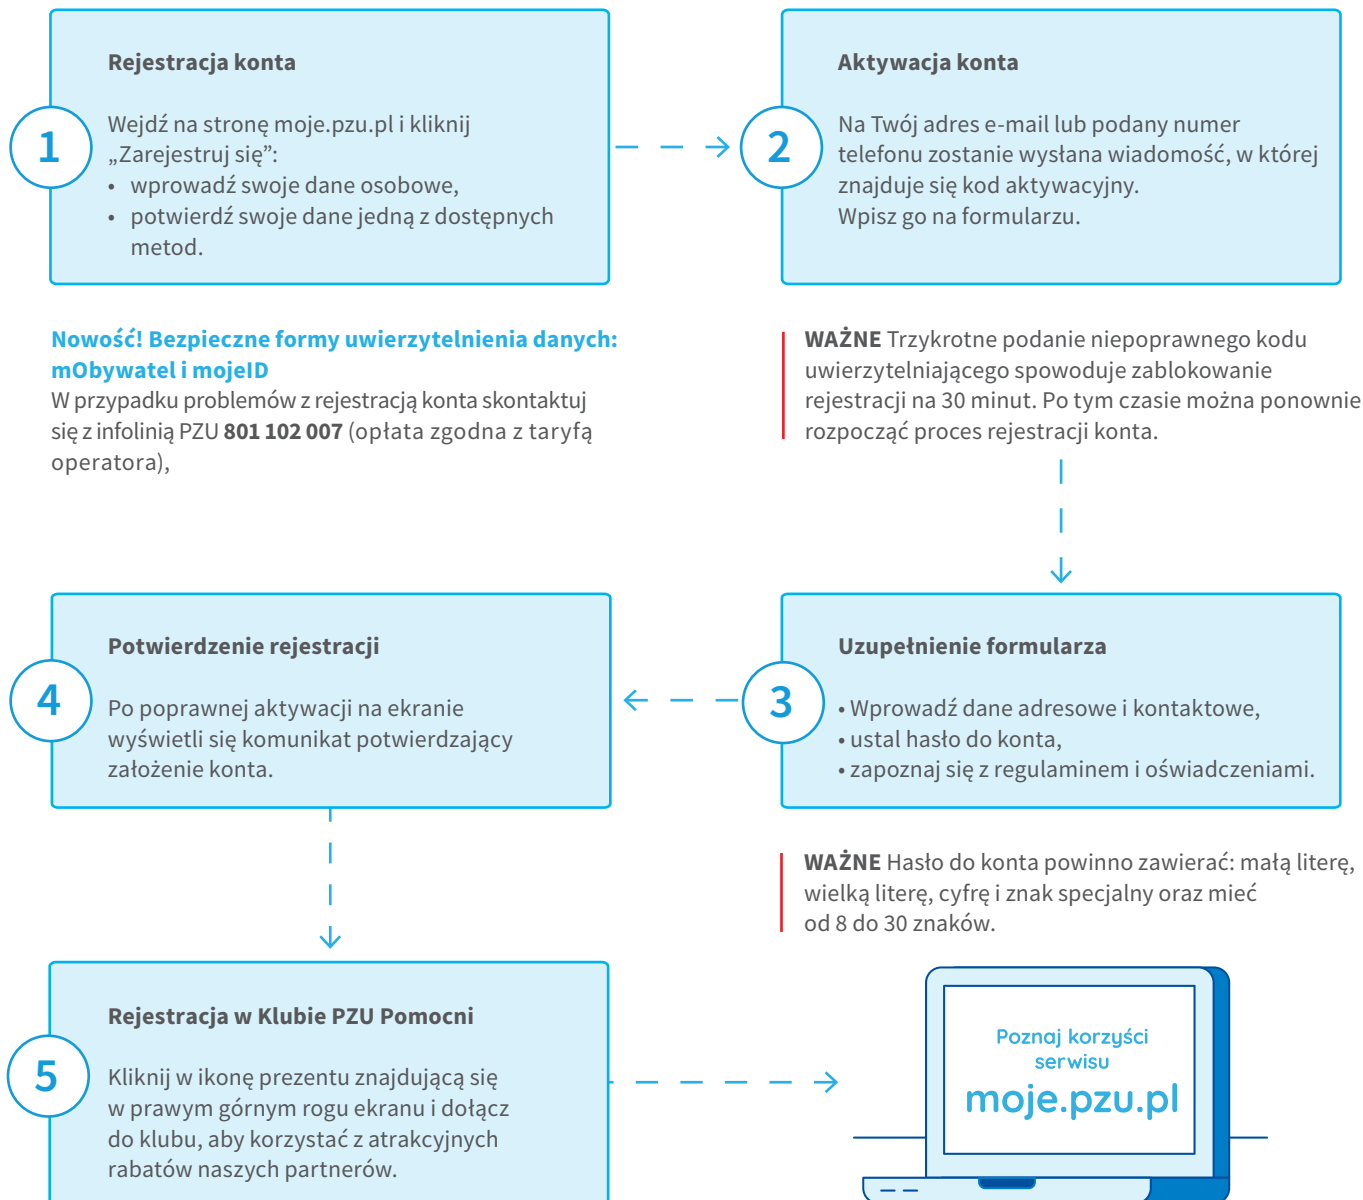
1

Rejestracja konta

Wejdź na stronę moje.pzu.pl i kliknij „Zarejestruj się”:
• wprowadź swoje dane osobowe,
• potwierdź swoje dane jedną z dostępnych metod.

2

Aktywacja konta

Na Twój adres e-mail lub podany numer telefonu zostanie wysłana wiadomość, w której znajduje się kod aktywacyjny.
Wpisz go na formularzu.

Nowość! Bezpieczne formy uwierzytelnienia danych: mObywatel i mojeID
W przypadku problemów z rejestracją konta skontaktuj się z infolinią PZU **801 102 007** (opłata zgodna z taryfą operatora),

**WAŻNE** Trzykrotne podanie niepoprawnego kodu uwierzytelniającego spowoduje zablokowanie rejestracji na 30 minut. Po tym czasie można ponownie rozpocząć proces rejestracji konta.

4

Potwierdzenie rejestracji

Po poprawnej aktywacji na ekranie wyświetli się komunikat potwierdzający założenie konta.

3

Uzupełnienie formularza

• Wprowadź dane adresowe i kontaktowe,
• ustal hasło do konta,
• zapoznaj się z regulaminem i oświadczeniami.

**WAŻNE** Hasło do konta powinno zawierać: małą literę, wielką literę, cyfrę i znak specjalny oraz mieć od 8 do 30 znaków.

5

Rejestracja w Klubie PZU Pomocni

Kliknij w ikonę prezentu znajdującą się w prawym górnym rogu ekranu i dołącz do klubu, aby korzystać z atrakcyjnych rabatów naszych partnerów.

Poznaj korzyści serwisu
moje.pzu.pl